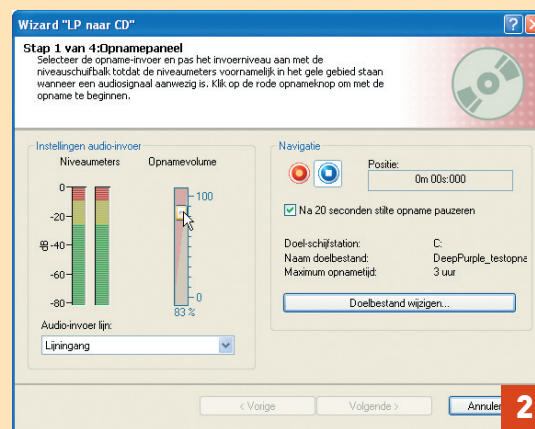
Wizard "LP naar CD"

Stap 1 van 4:Opnamepaneel

Selecteer de opname-invoer en pas het invoerniveau aan met de niveauschuifbalk totdat de niveaumeters voornamelijk in het gele gebied staan wanneer een audiosignaal aanwezig is. Klik op de rode opnameknop om met de opname te beginnen.

Instellingen audio-invoer

Niveaumeters

Opnamevolume

0

-20

dB -40

-60

-80

100

0

83 %

Audio-invoer lijn:

Lijningang

Navigatie

Positie:

0m 00s:000

Na 20 seconden stilte opname pauzeren

Doel-schijfstation: C:

Naam doelbestand: DeepPurple_testopna

Maximum opnametijd: 3 uur

Doelbestand wijzigen...

< Vorige

Volgende >

Annuler

2